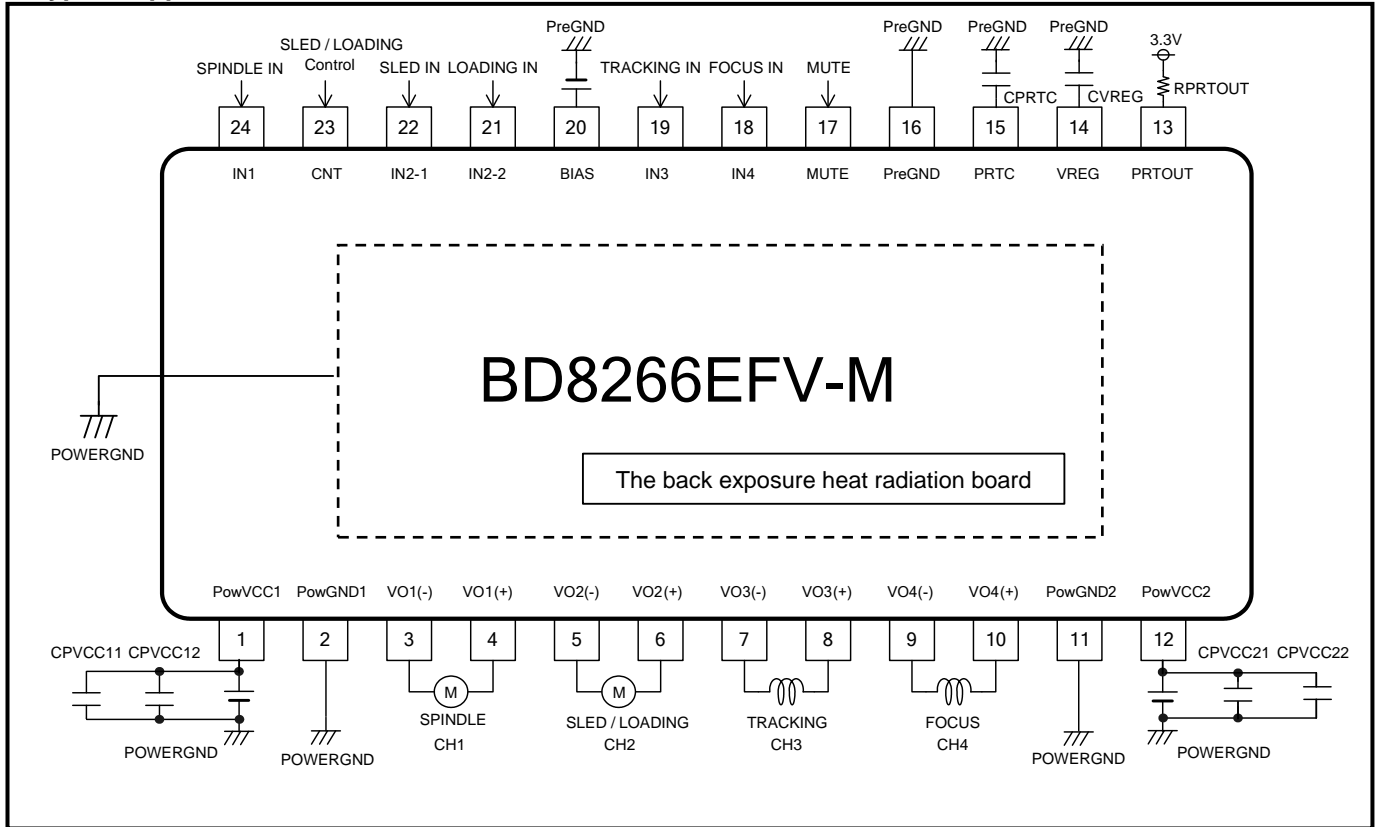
SPINDLE IN
SLED / LOADING Control
SLED IN
LOADING IN
PreGND
TRACKING IN
FOCUS IN
MUTE
PreGND
PreGND
PreGND
3.3V

CPRTC
CVREG
RPRTOUT

24
23
22
21
20
19
18
17
16
15
14
13

IN1
CNT
IN2-1
IN2-2
BIAS
IN3
IN4
MUTE
PreGND
PRTC
VREG
PRTOUT

BD8266EFV-M

POWERGND

The back exposure heat radiation board

PowVCC1
PowGND1
VO1(-)
VO1(+)
VO2(-)
VO2(+)
VO3(-)
VO3(+)
VO4(-)
VO4(+)
PowGND2
PowVCC2

1
2
3
4
5
6
7
8
9
10
11
12

CPVCC11 CPVCC12
M
M
CPVCC21 CPVCC22

POWERGND
POWERGND
SPINDLE CH1
SLED / LOADING CH2
TRACKING CH3
FOCUS CH4
POWERGND
POWERGND